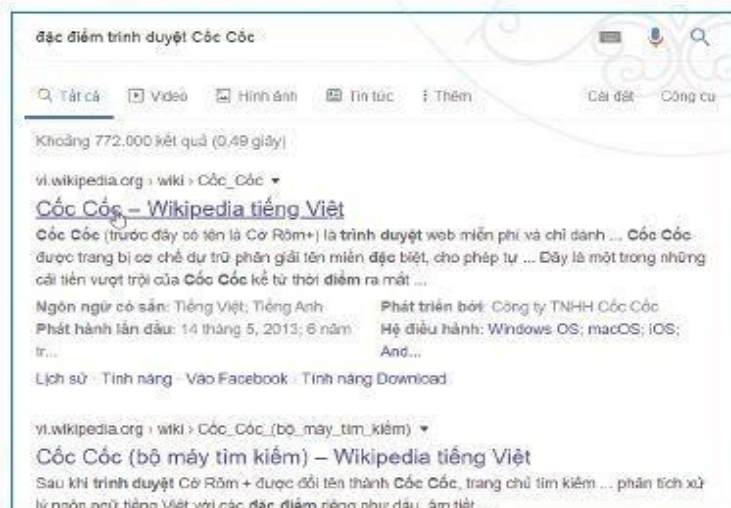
đặc điểm trình duyệt Cốc Cốc

Tất cả Video Hình ảnh Tin tức ⋮ Thêm Cài đặt Công cụ

Khoảng 772.000 kết quả (0,49 giây)

vi.wikipedia.org › wiki › Cốc_Cốc ▾

Cốc Cốc – Wikipedia tiếng Việt

Cốc Cốc (trước đây có tên là Cờ Rôm+) là trình duyệt web miễn phí và chỉ dành ... Cốc Cốc được trang bị cơ chế dự trữ phân giải tên miền đặc biệt, cho phép tự ... Đây là một trong những cải tiến vượt trội của Cốc Cốc kể từ thời điểm ra mắt ...

Ngôn ngữ có sẵn: Tiếng Việt; Tiếng Anh
Phát triển bởi: Công ty TNHH Cốc Cốc
Phát hành lần đầu: 14 tháng 5, 2013; 6 năm tr...
Hệ điều hành: Windows OS; macOS; iOS; And...

Lịch sử · Tính năng · Vào Facebook · Tính năng Download

vi.wikipedia.org › wiki › Cốc_Cốc_(bộ_máy_tìm_kiếm) ▾

Cốc Cốc (bộ máy tìm kiếm) – Wikipedia tiếng Việt

Sau khi trình duyệt Cờ Rôm + được đổi tên thành Cốc Cốc, trang chủ tìm kiếm ... phân tích xử lý ngôn ngữ tiếng Việt với các đặc điểm riêng như dấu, âm tiết ...